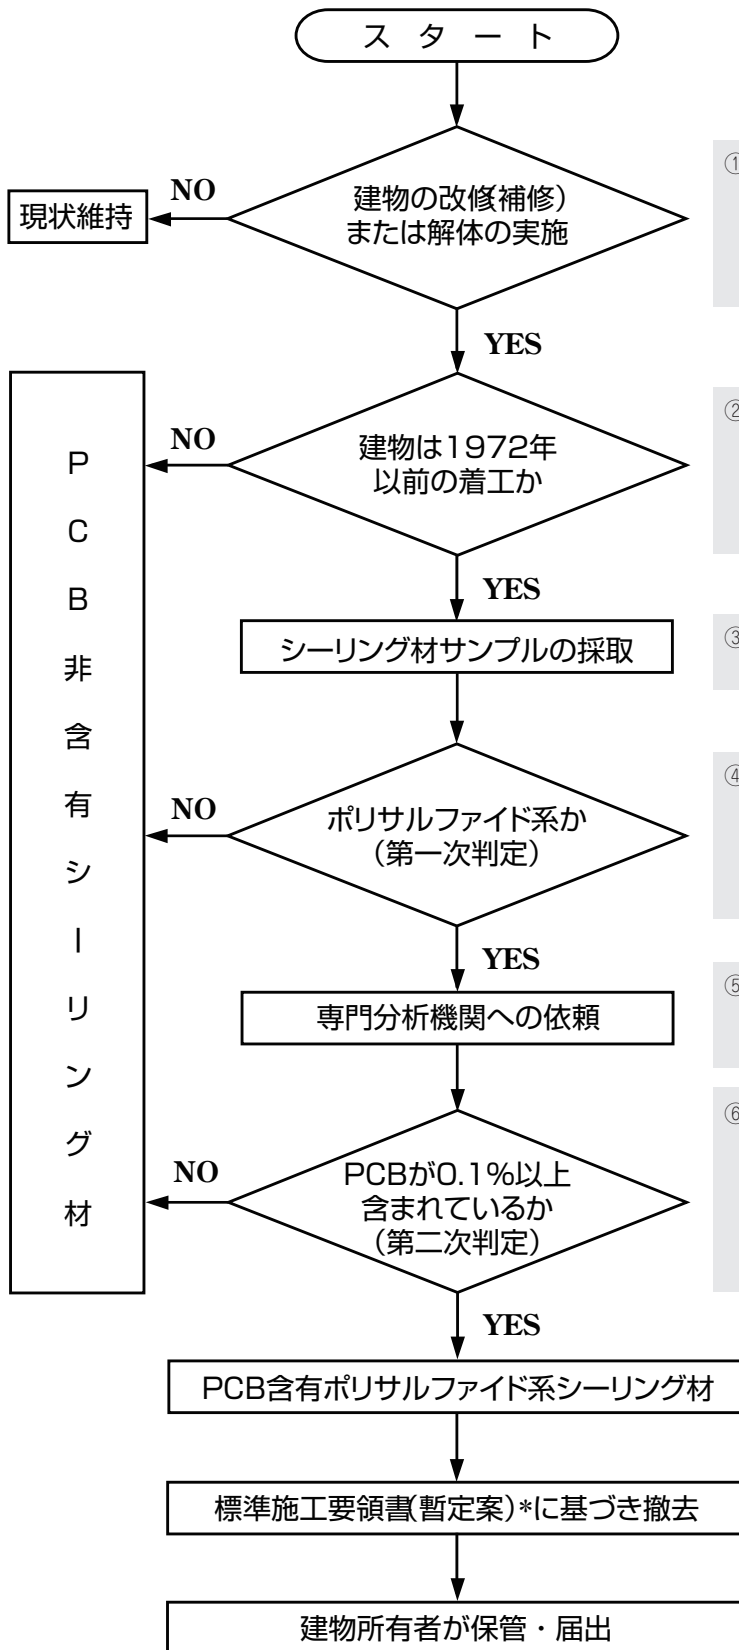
スタート

建物の改修補修）
または解体の実施

NO

現状維持

YES

①

建物は1972年
以前の着工か

NO

PCB非含有シーリング材

YES

②

シーリング材サンプルの採取

③

ポリサルファイド系か
（第一次判定）

NO

YES

④

専門分析機関への依頼

⑤

PCBが0.1%以上
含まれているか
（第二次判定）

NO

YES

⑥

PCB含有ポリサルファイド系シーリング材

標準施工要領書(暫定案)*に基づき撤去

建物所有者が保管・届出